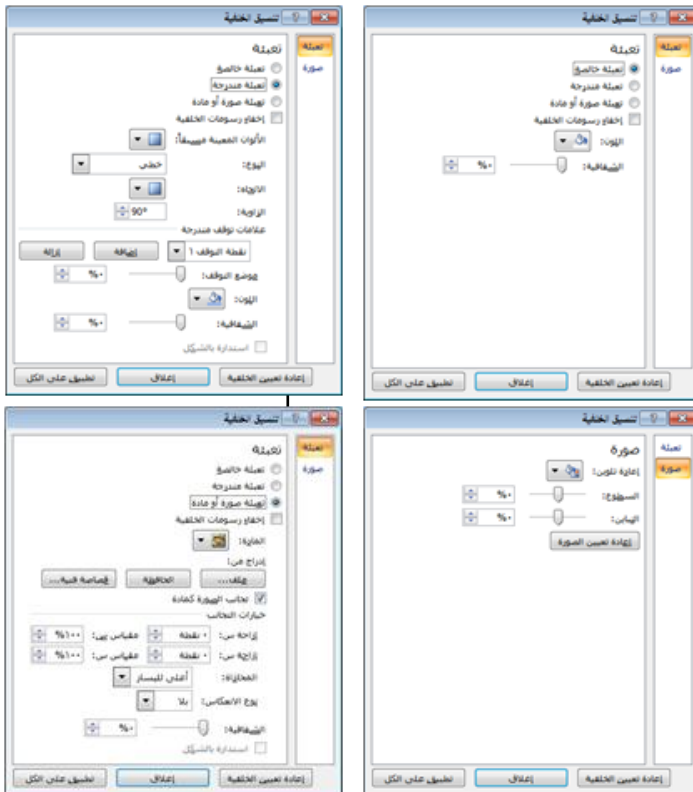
تنسيق الخلفية

تعبئة
صورة

تعبئة
تعبئة خالصة
تعبئة متدرجة
تعبئة صورة أو مادة
إخفاء رسومات الخلفية
اللون:
الشفافية: ٠%

إعادة تعيين الخلفية
إغلاق
تطبيق على الكل

تنسيق الخلفية

تعبئة
صورة

تعبئة
تعبئة خالصة
تعبئة متدرجة
تعبئة صورة أو مادة
إخفاء رسومات الخلفية
الألوان المعينة مسبقاً:
النوع: خطي
الاتجاه:
الزاوية: 90°
علامات توقف متدرجة
نقطة التوقف ١
إضافة
إزالة
موضع التوقف: ٠%
اللون:
الشفافية: ٠%
استدارة بالشكل

إعادة تعيين الخلفية
إغلاق
تطبيق على الكل

تنسيق الخلفية

تعبئة
صورة

صورة
إعادة تلوين:
السطوع: ٠%
التباين: ٠%
إعادة تعيين الصورة

إعادة تعيين الخلفية
إغلاق
تطبيق على الكل

تنسيق الخلفية

تعبئة
صورة

تعبئة
تعبئة خالصة
تعبئة متدرجة
تعبئة صورة أو مادة
إخفاء رسومات الخلفية
المادة:
إدراج من:
ملف...
الحافظة
قصاصة فنية...
تجانب الصورة كمادة
خيارات التجانب
إزاحة س: ٠ نقطة
مقياس س: ١٠٠%
إزاحة ص: ٠ نقطة
مقياس ص: ١٠٠%
المحاذاة: أعلى لليسار
نوع الانعكاس: بلا
الشفافية: ٠%
استدارة بالشكل

إعادة تعيين الخلفية
إغلاق
تطبيق على الكل